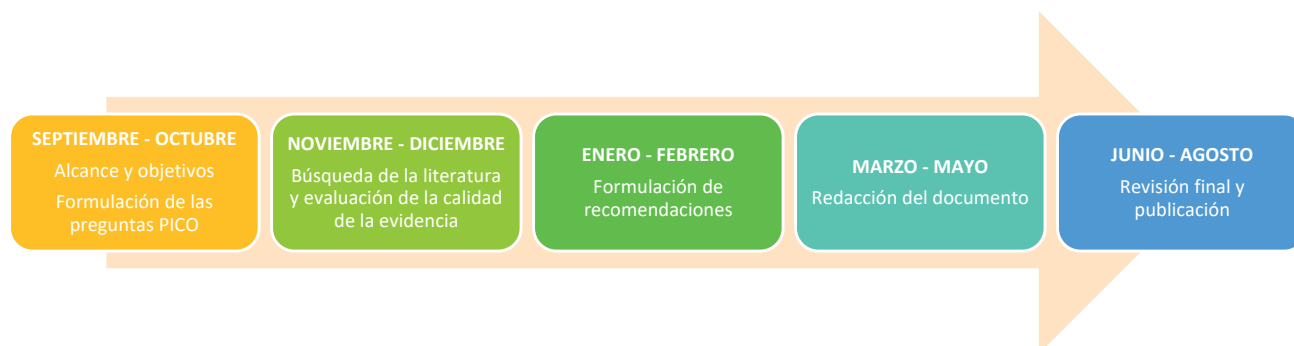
SEPTIEMBRE - OCTUBRE
Alcance y objetivos
Formulación de las preguntas PICO

NOVIEMBRE - DICIEMBRE
Búsqueda de la literatura y evaluación de la calidad de la evidencia

ENERO - FEBRERO
Formulación de recomendaciones

MARZO - MAYO
Redacción del documento

JUNIO - AGOSTO
Revisión final y publicación